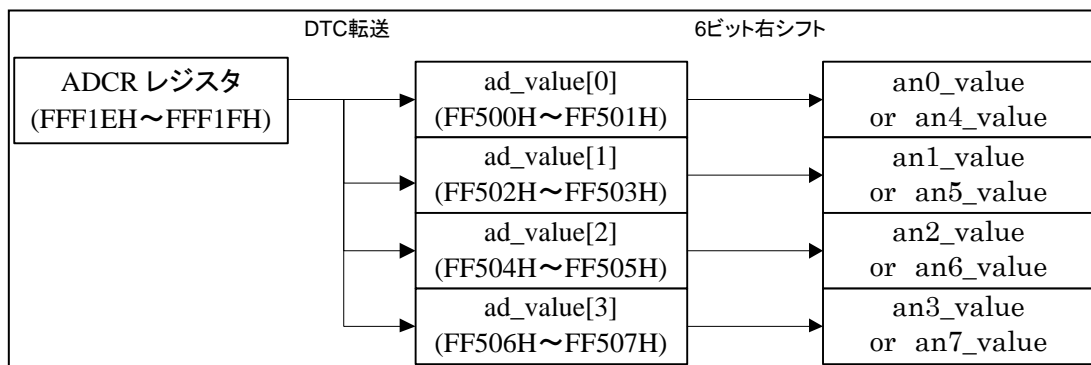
DTC転送

6ビット右シフト

ADCR レジスタ
(FFF1EH〜FFF1FH)

ad_value[0]
(FF500H〜FF501H)

ad_value[1]
(FF502H〜FF503H)

ad_value[2]
(FF504H〜FF505H)

ad_value[3]
(FF506H〜FF507H)

an0_value
or an4_value

an1_value
or an5_value

an2_value
or an6_value

an3_value
or an7_value